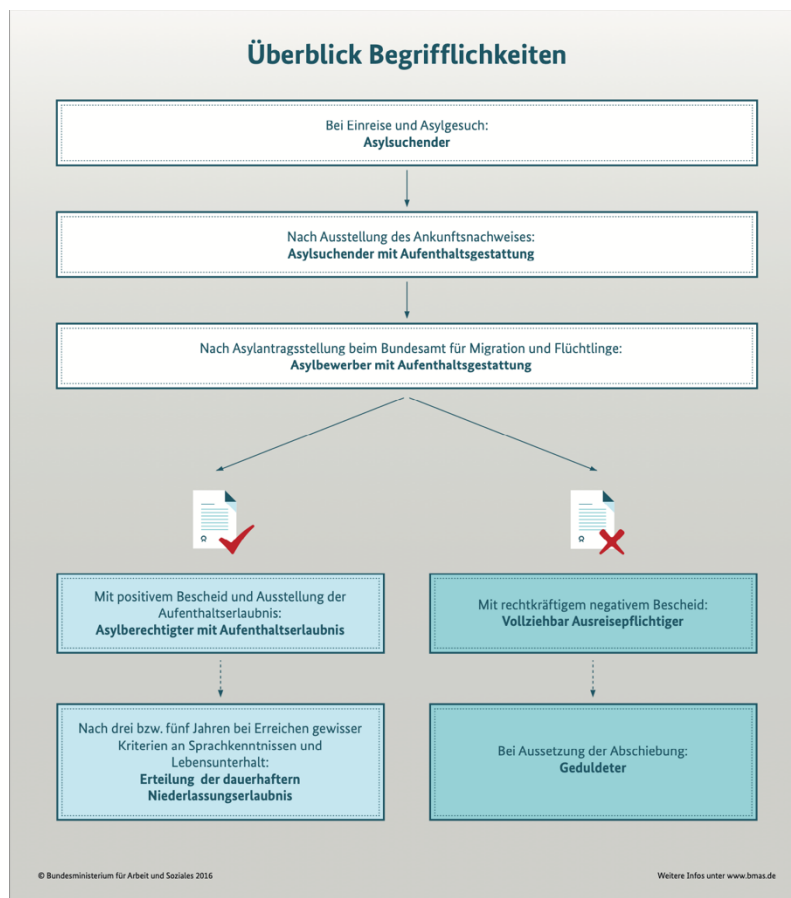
Überblick Begrifflichkeiten

Bei Einreise und Asylgesuch:
**Asylsuchender**

Nach Ausstellung des Ankunftsnachweises:
**Asylsuchender mit Aufenthaltsgestattung**

Nach Asylantragsstellung beim Bundesamt für Migration und Flüchtlinge:
**Asylbewerber mit Aufenthaltsgestattung**

Mit positivem Bescheid und Ausstellung der Aufenthaltserlaubnis:
**Asylberechtigter mit Aufenthaltserlaubnis**

Nach drei bzw. fünf Jahren bei Erreichen gewisser Kriterien an Sprachkenntnissen und Lebensunterhalt:
**Erteilung der dauerhaften Niederlassungserlaubnis**

Mit rechtskräftigem negativem Bescheid:
**Vollziehbar Ausreisepflichtiger**

Bei Aussetzung der Abschiebung:
**Geduldeter**

© Bundesministerium für Arbeit und Soziales 2016

Weitere Infos unter www.bmas.de